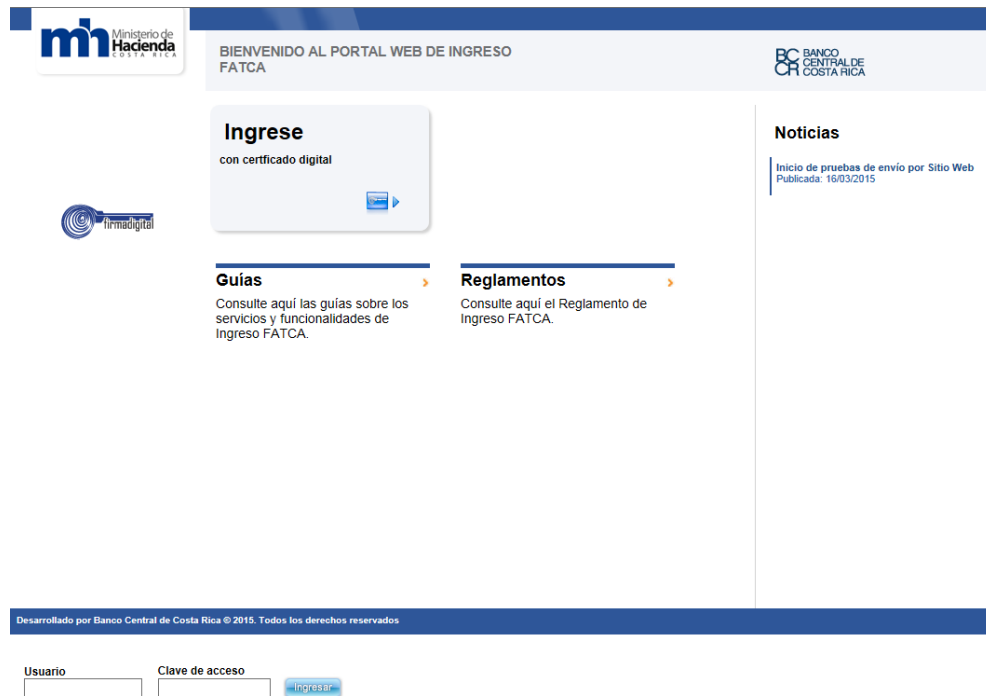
mh Ministerio de Hacienda COSTA RICA

BIENVENIDO AL PORTAL WEB DE INGRESO FATCA

BC CR BANCO CENTRAL DE COSTA RICA

Ingrese
con certficado digital

firmadigital

Noticias

Inicio de pruebas de envío por Sitio Web
Publicada: 16/03/2015

Guías
Consulte aquí las guías sobre los servicios y funcionalidades de Ingreso FATCA.

Reglamentos
Consulte aquí el Reglamento de Ingreso FATCA.

Desarrollado por Banco Central de Costa Rica © 2015. Todos los derechos reservados

Usuario

Clave de acceso

Ingresar